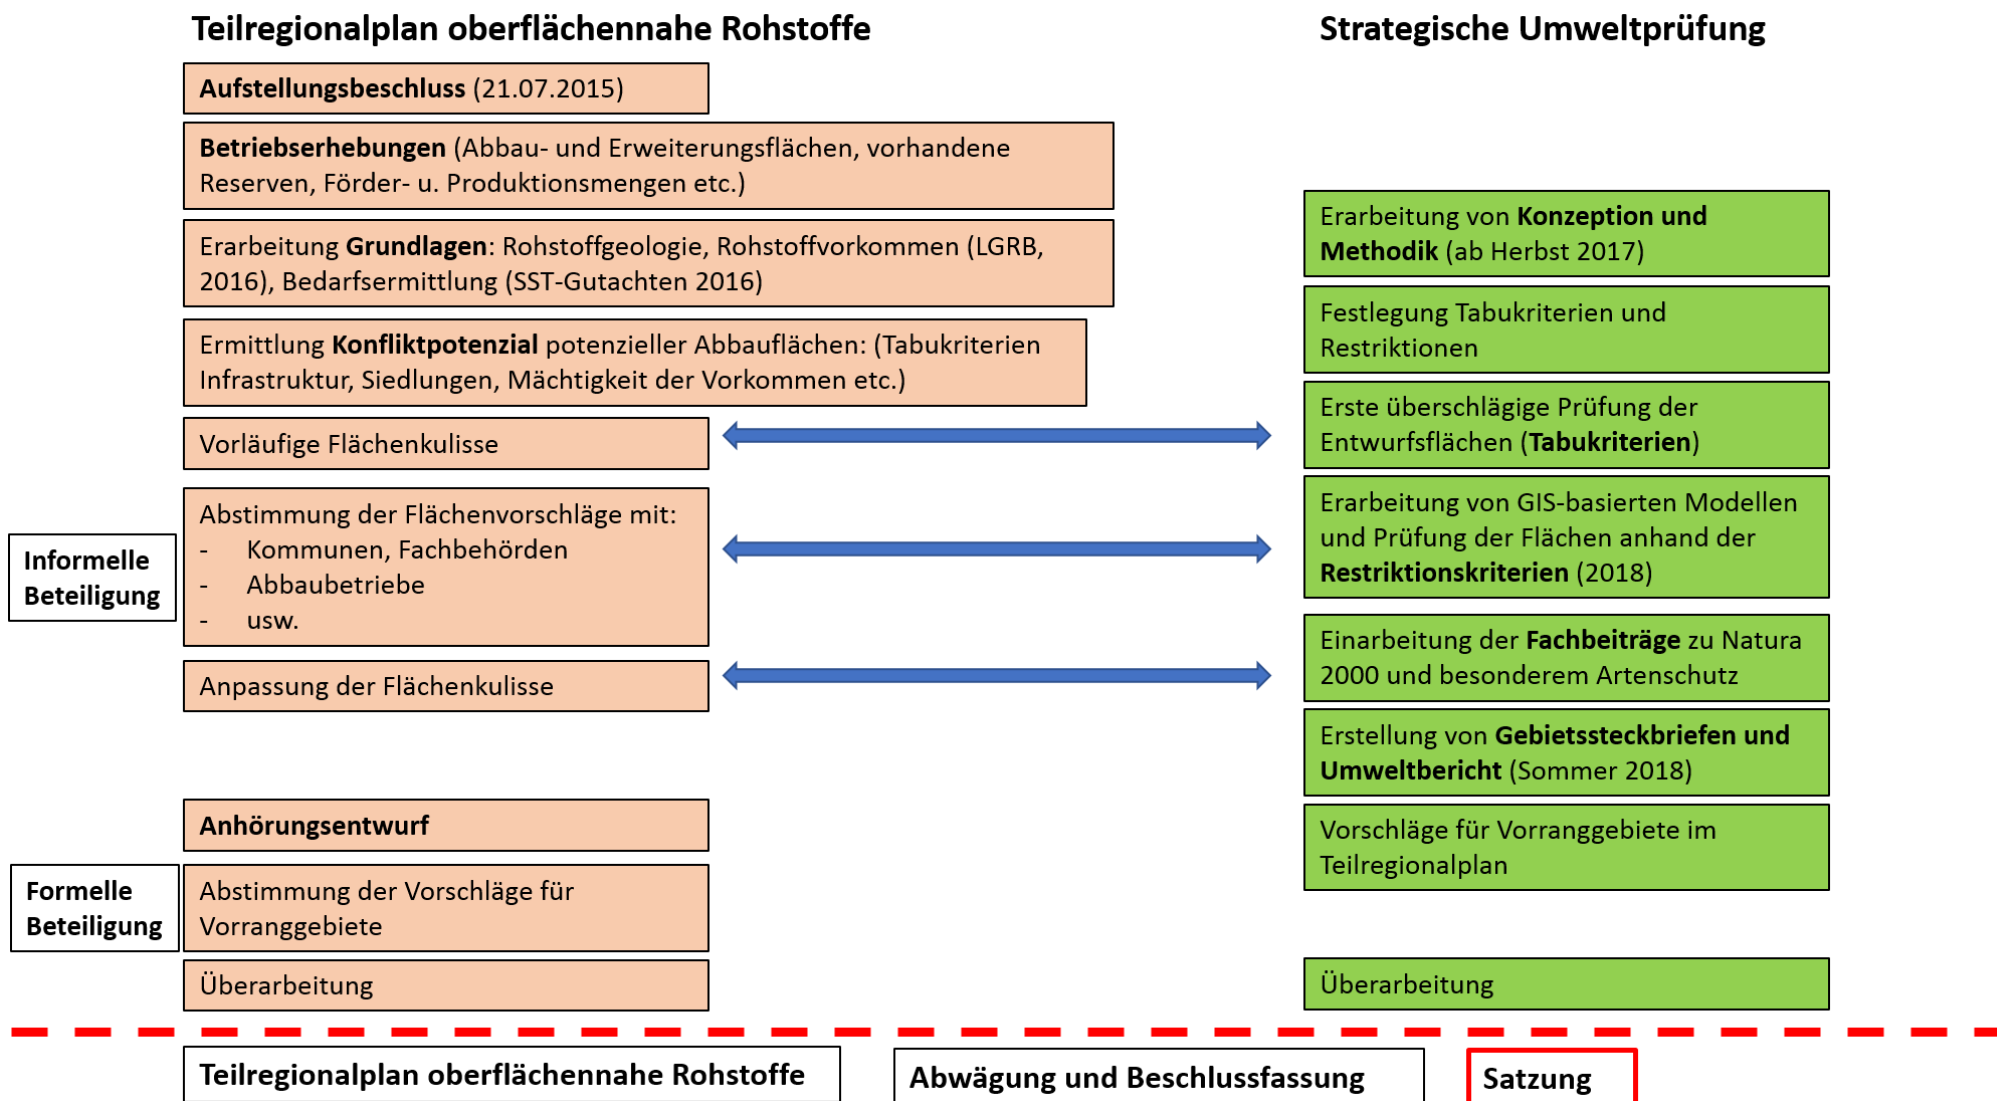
Teilregionalplan oberflächennahe Rohstoffe

Aufstellungsbeschluss (21.07.2015)

Betriebserhebungen (Abbau- und Erweiterungsflächen, vorhandene Reserven, Förder- u. Produktionsmengen etc.)

Erarbeitung Grundlagen: Rohstoffgeologie, Rohstoffvorkommen (LGRB, 2016), Bedarfsermittlung (SST-Gutachten 2016)

Ermittlung Konfliktpotenzial potenzieller Abbauflächen: (Tabukriterien Infrastruktur, Siedlungen, Mächtigkeit der Vorkommen etc.)

Vorläufige Flächenkulisse

Informelle Beteiligung

Abstimmung der Flächenvorschläge mit:
- Kommunen, Fachbehörden
- Abbaubetriebe
- usw.

Anpassung der Flächenkulisse

Anhörungsentwurf

Formelle Beteiligung

Abstimmung der Vorschläge für Vorranggebiete

Überarbeitung

Strategische Umweltprüfung

Erarbeitung von Konzeption und Methodik (ab Herbst 2017)

Festlegung Tabukriterien und Restriktionen

Erste überschlägige Prüfung der Entwurfsflächen (Tabukriterien)

Erarbeitung von GIS-basierten Modellen und Prüfung der Flächen anhand der Restriktionskriterien (2018)

Einarbeitung der Fachbeiträge zu Natura 2000 und besonderem Artenschutz

Erstellung von Gebietssteckbriefen und Umweltbericht (Sommer 2018)

Vorschläge für Vorranggebiete im Teilregionalplan

Überarbeitung

Teilregionalplan oberflächennahe Rohstoffe

Abwägung und Beschlussfassung

Satzung